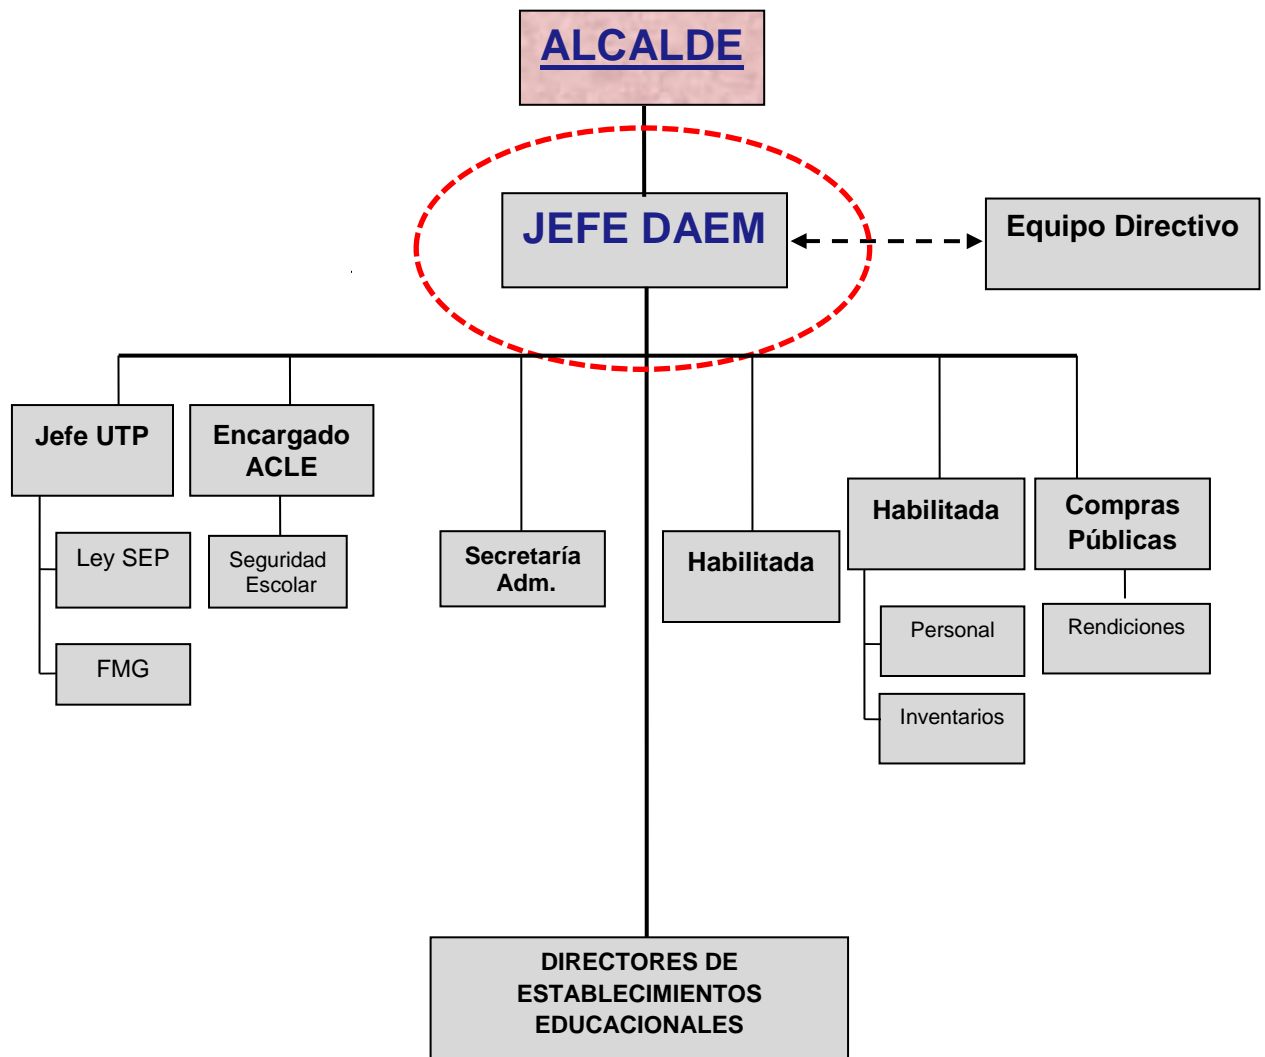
ALCALDE

JEFE DAEM

Equipo Directivo

Jefe UTP

Ley SEP

FMG

Encargado ACLE

Seguridad Escolar

Secretaría Adm.

Habilitada

Habilitada

Personal

Inventarios

Compras Públicas

Rendiciones

DIRECTORES DE ESTABLECIMIENTOS EDUCACIONALES